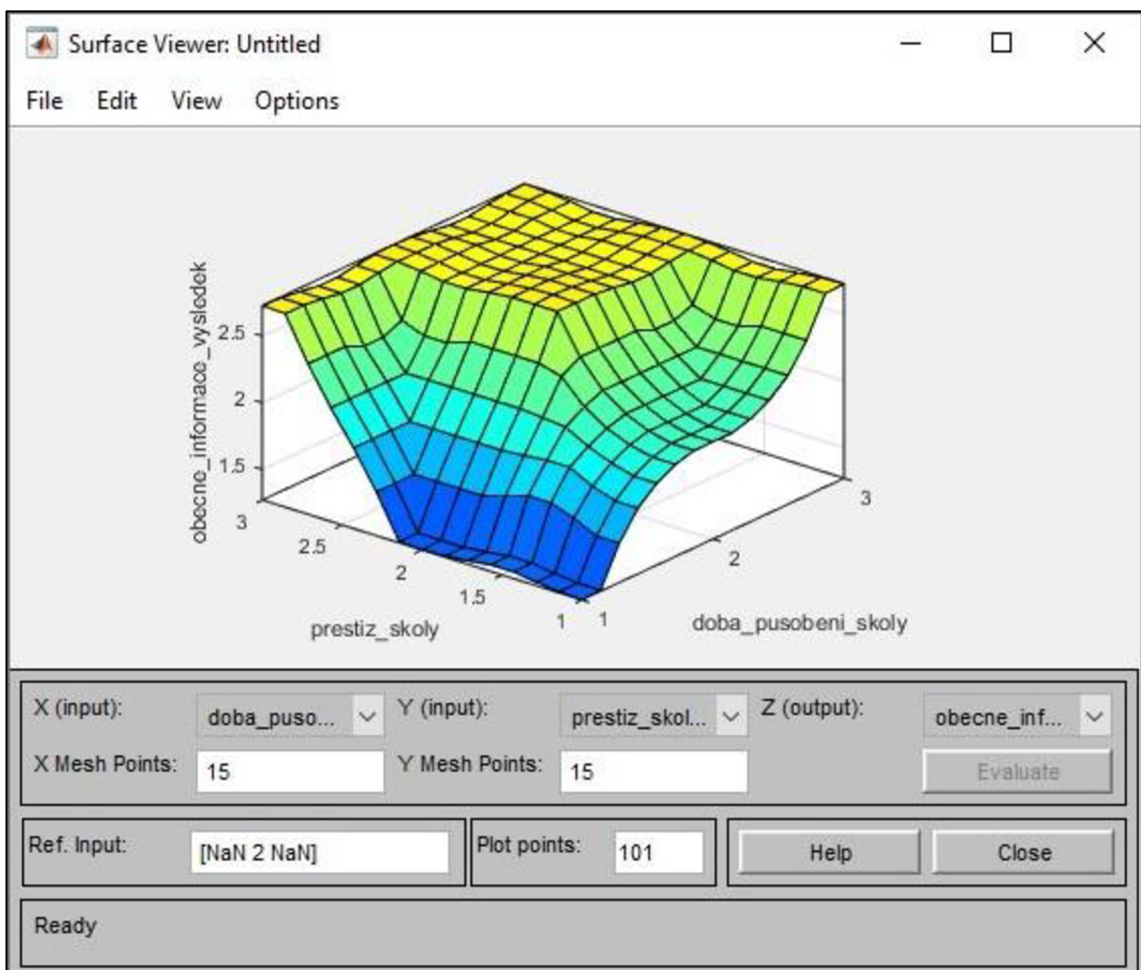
Surface Viewer: Untitled

File Edit View Options

obecne_informace_vysledek

2.5

2

1.5

3

2.5

2

1.5

1

prestiz_skoly

1

2

3

doba_pusobeni_skoly

X (input): doba_puso...

Y (input): prestiz_skol...

Z (output): obecne_inf...

X Mesh Points: 15

Y Mesh Points: 15

Evaluate

Ref. Input: [NaN 2 NaN]

Plot points: 101

Help

Close

Ready